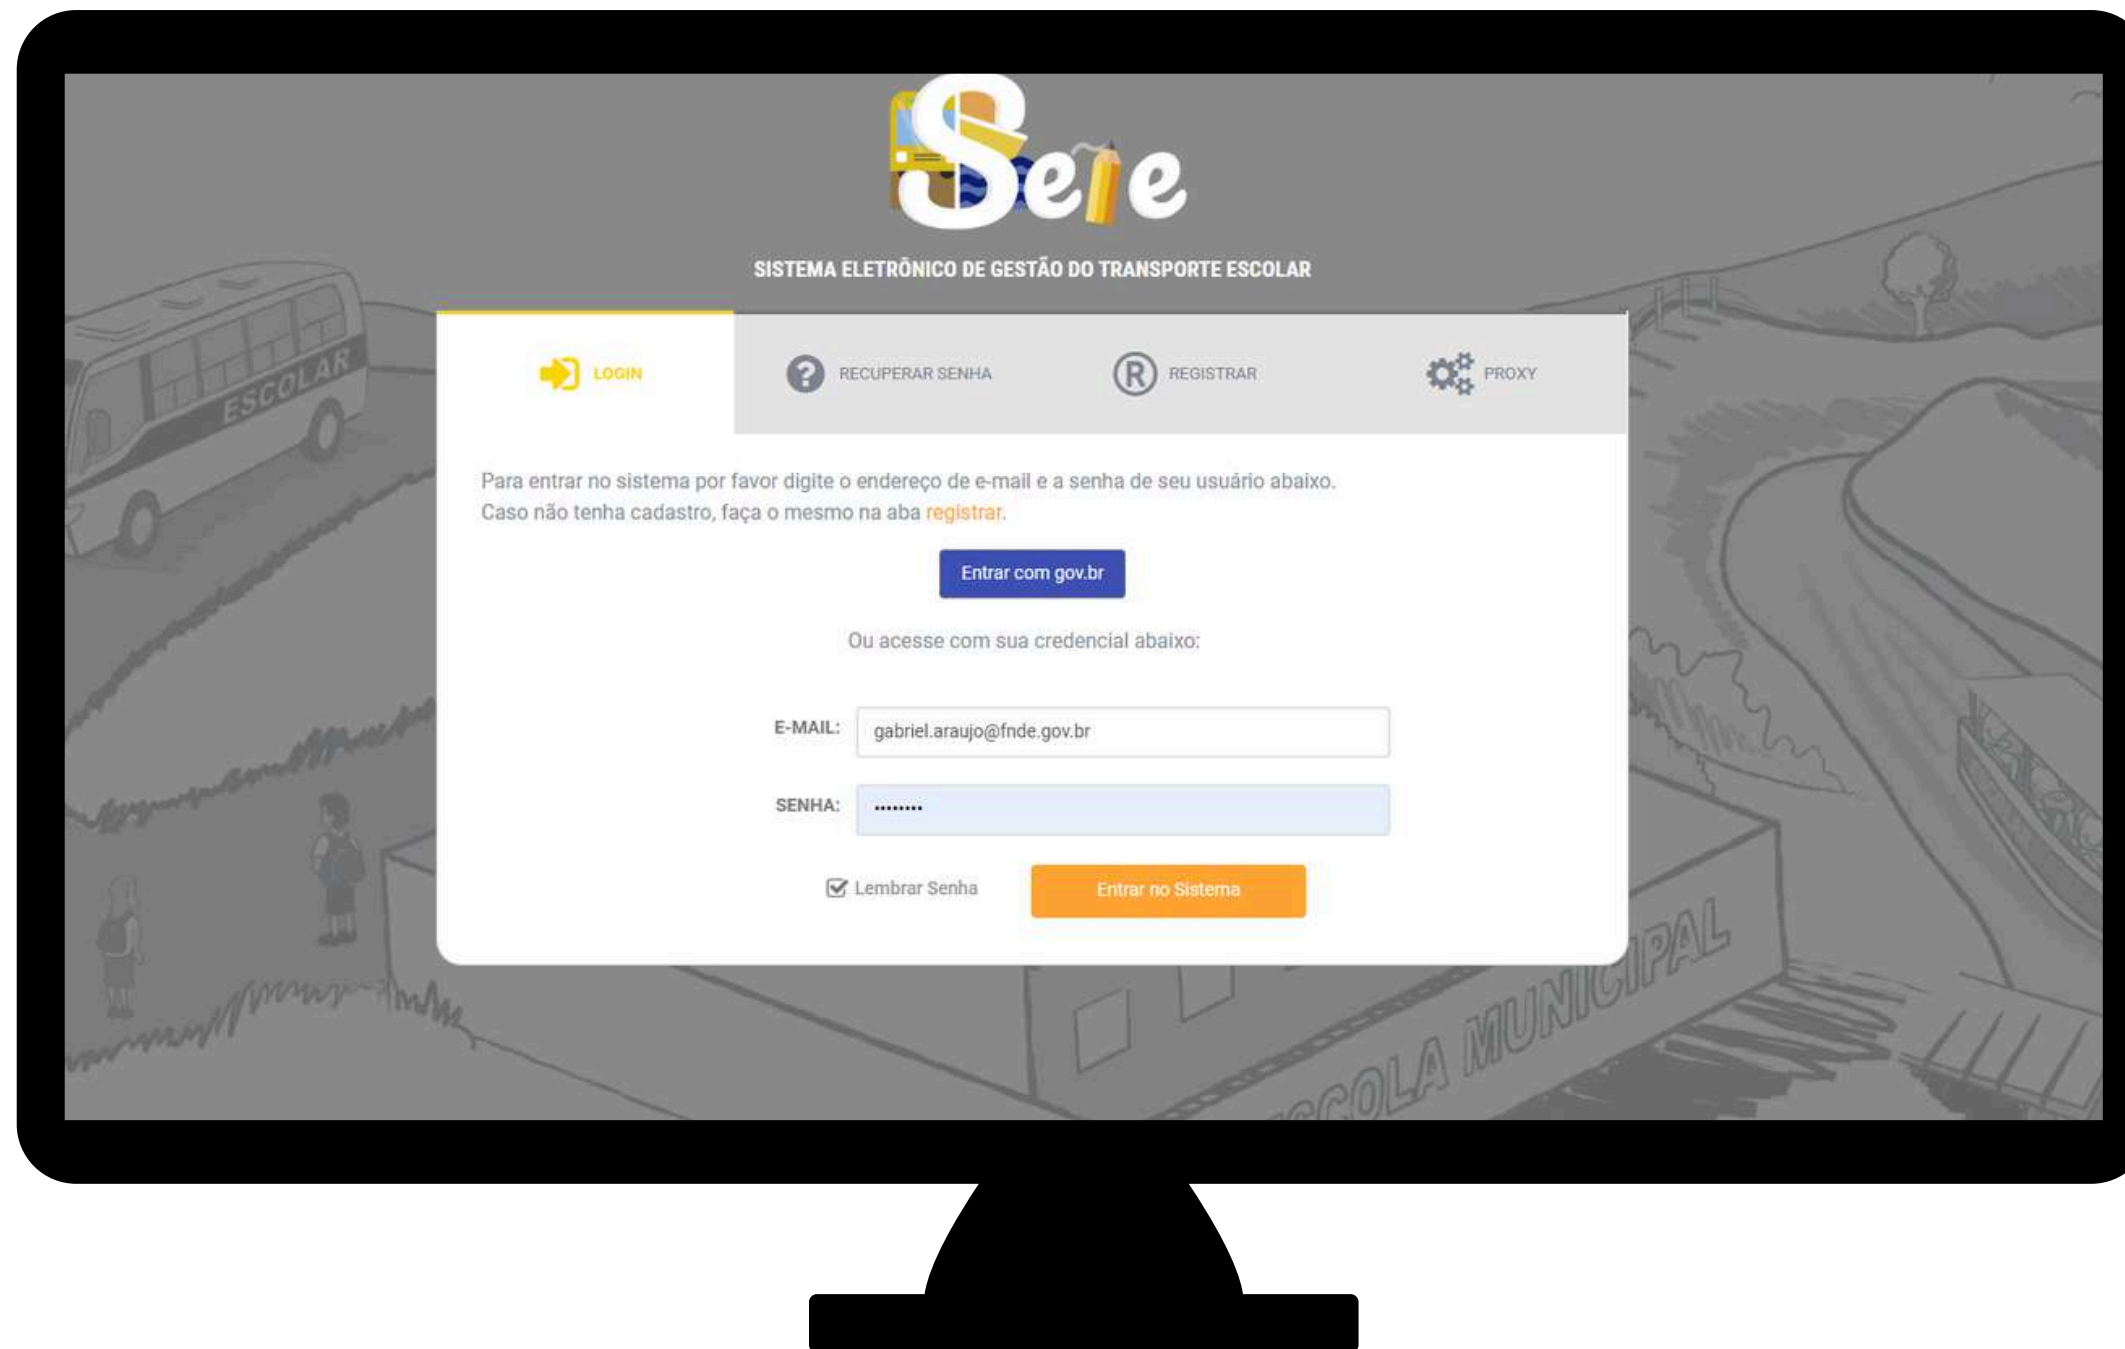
Sete

SISTEMA ELETRÔNICO DE GESTÃO DO TRANSPORTE ESCOLAR

LOGIN RECUPERAR SENHA REGISTRAR PROXY

Para entrar no sistema por favor digite o endereço de e-mail e a senha de seu usuário abaixo. Caso não tenha cadastro, faça o mesmo na aba registrar.

Entrar com gov.br

Ou acesse com sua credencial abaixo:

E-MAIL: gabriel.araujo@fnde.gov.br

SENHA: ••••••••

Lembrar Senha

Entrar no Sistema

ESCOLAR

ESCOLA MUNICIPAL